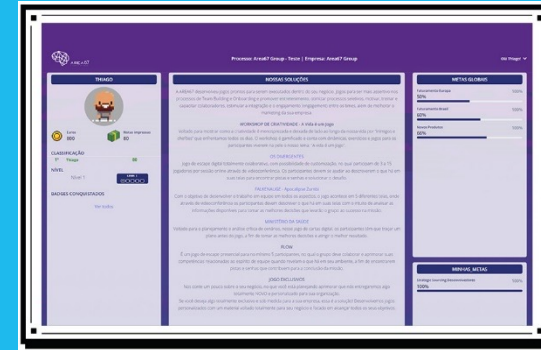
Processo: Area67 Group - Teste | Empresa: Area67 Group

THIAGO

CLASSIFICAÇÃO

NÍVEL

BADGES CONQUISTADOS

NOSSAS SOLUÇÕES

WORKSHOP DE CRIATIVIDADE

FLOW

JOGO EXCLUSIVO

METAS GLOBAIS

50%

60%

MINHAS_METAS

100%